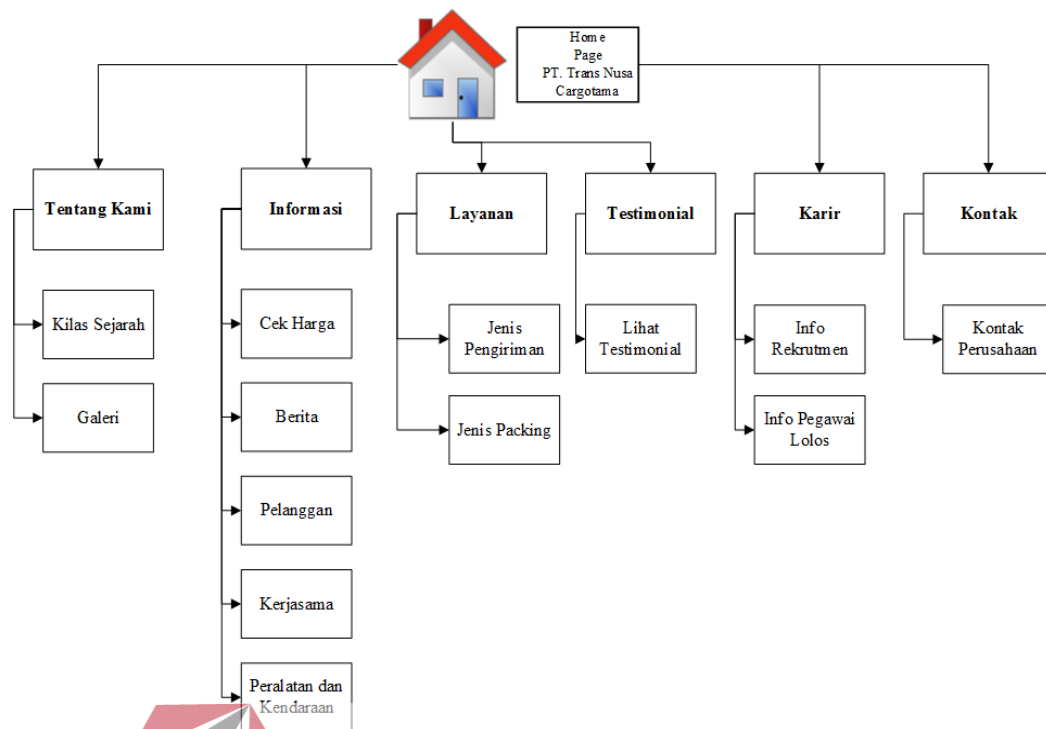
Home Page PT. Trans Nusa Cargotama

Tentang Kami

Kilas Sejarah

Galeri

Informasi

Cek Harga

Berita

Pelanggan

Kerjasama

Peralatan dan Kendaraan

Layanan

Jenis Pengiriman

Jenis Packing

Testimonial

Lihat Testimonial

Karir

Info Rekrutmen

Info Pegawai Lolos

Kontak

Kontak Perusahaan